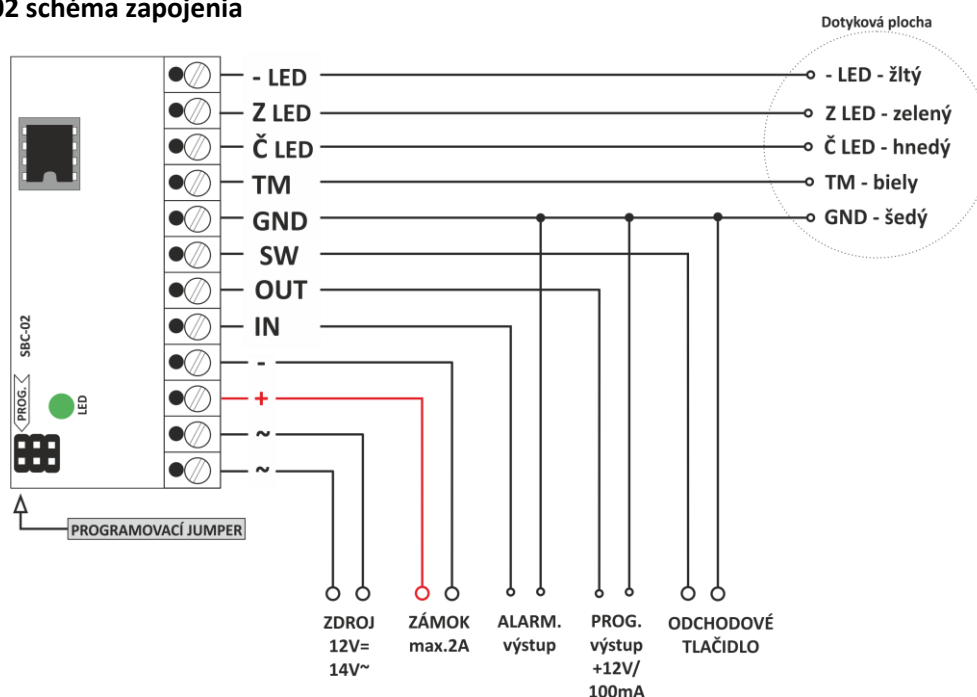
02 schéma zapojenia

Dotyková plocha

- LED
Z LED
Č LED
TM
GND
SW
OUT
IN
-
+
~
~

- LED - žltý
Z LED - zelený
Č LED - hnedý
TM - biely
GND - šedý

SBC-02
PROG.
LED

PROGRAMOVACÍ JUMPER

ZDROJ 12V= 14V~

ZÁMOK max.2A

ALARM. výstup

PROG. výstup +12V/ 100mA

ODCHODOVÉ TLAČIDLO